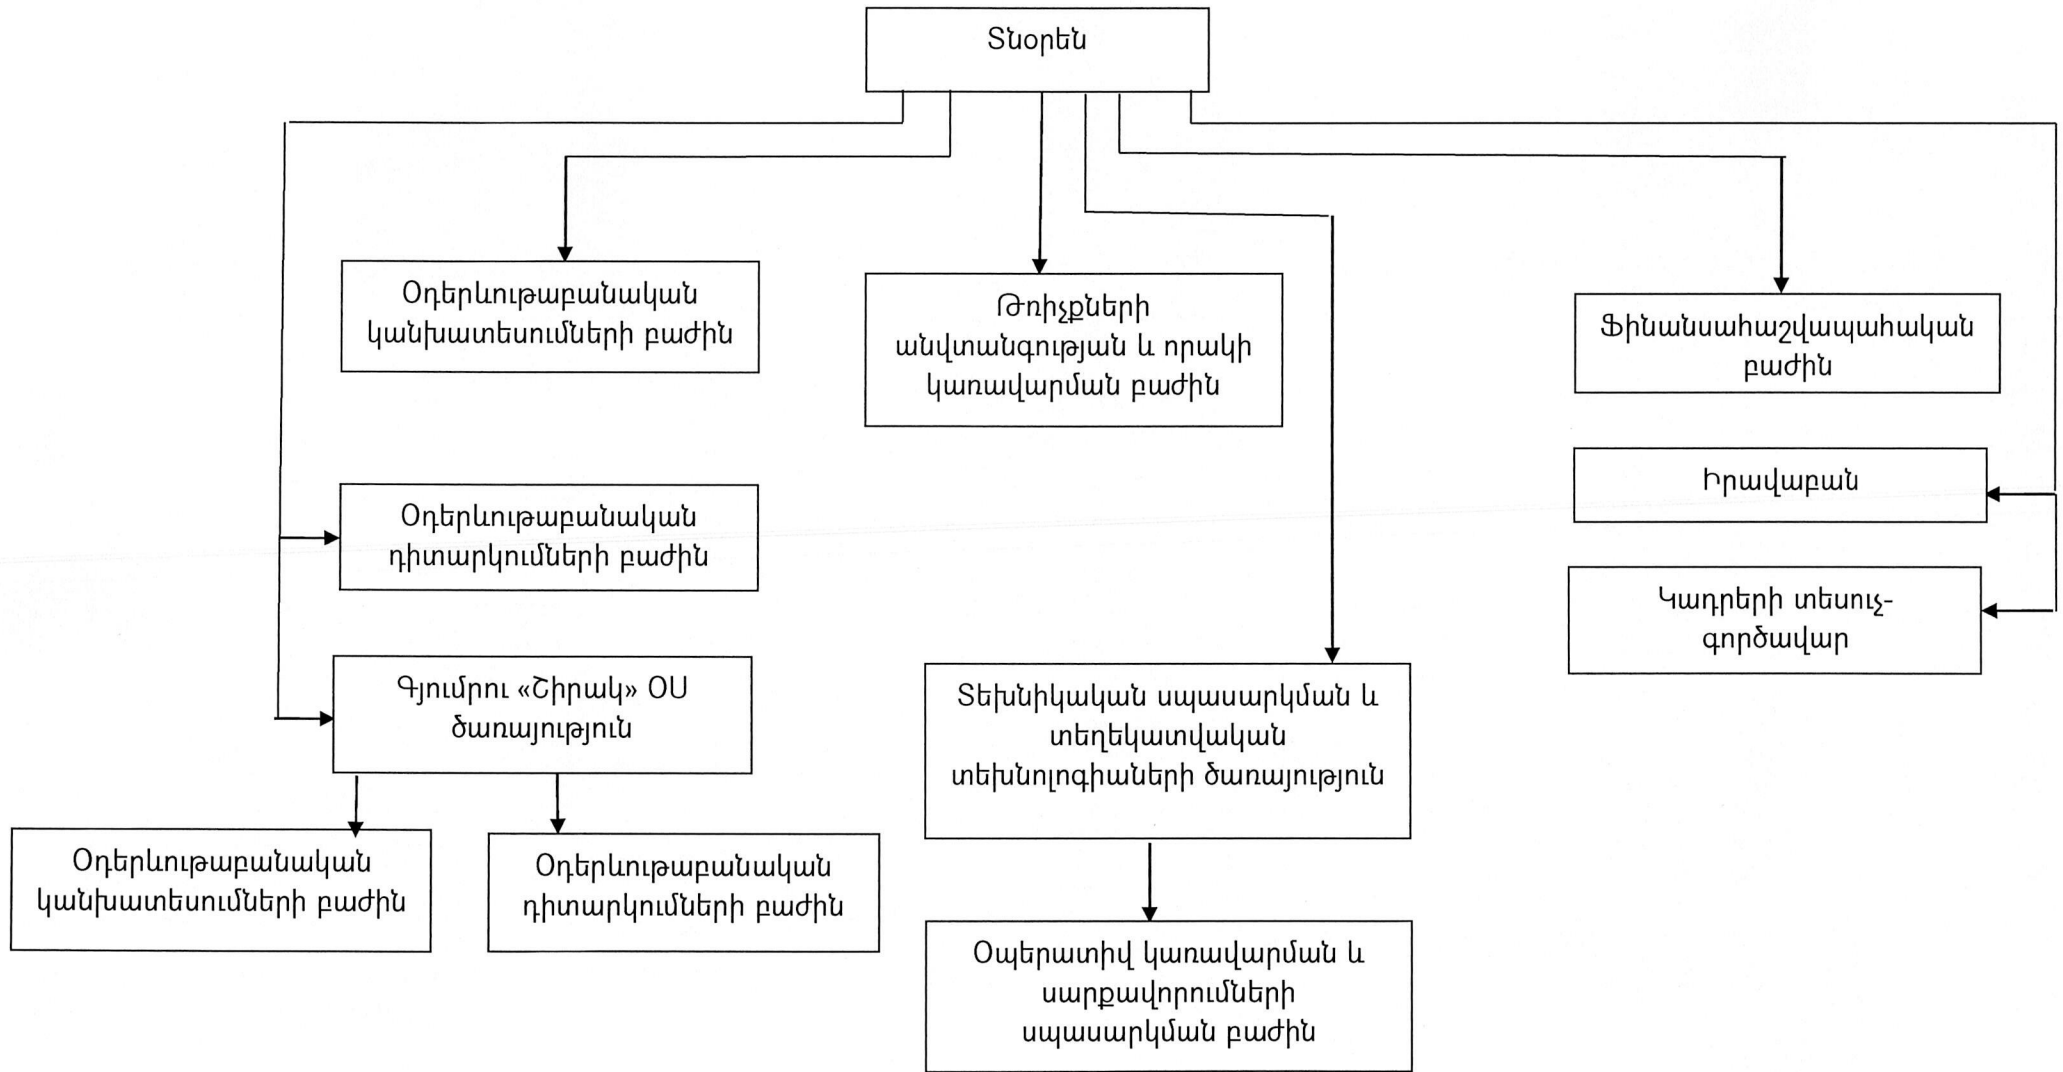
Տնօրեն

Օդերևութաբանական կանխատեսումների բաժին

Թռիչքների անվտանգության և որակի կառավարման բաժին

Ֆինանսահաշվապահական բաժին

Իրավաբան

Կադրերի տեսուչ-գործավար

Օդերևութաբանական դիտարկումների բաժին

Գյումրու «Շիրակ» ՕՆ ծառայություն

Տեխնիկական սպասարկման և տեղեկատվական տեխնոլոգիաների ծառայություն

Օդերևութաբանական կանխատեսումների բաժին

Օդերևութաբանական դիտարկումների բաժին

Օպերատիվ կառավարման և սարքավորումների սպասարկման բաժին